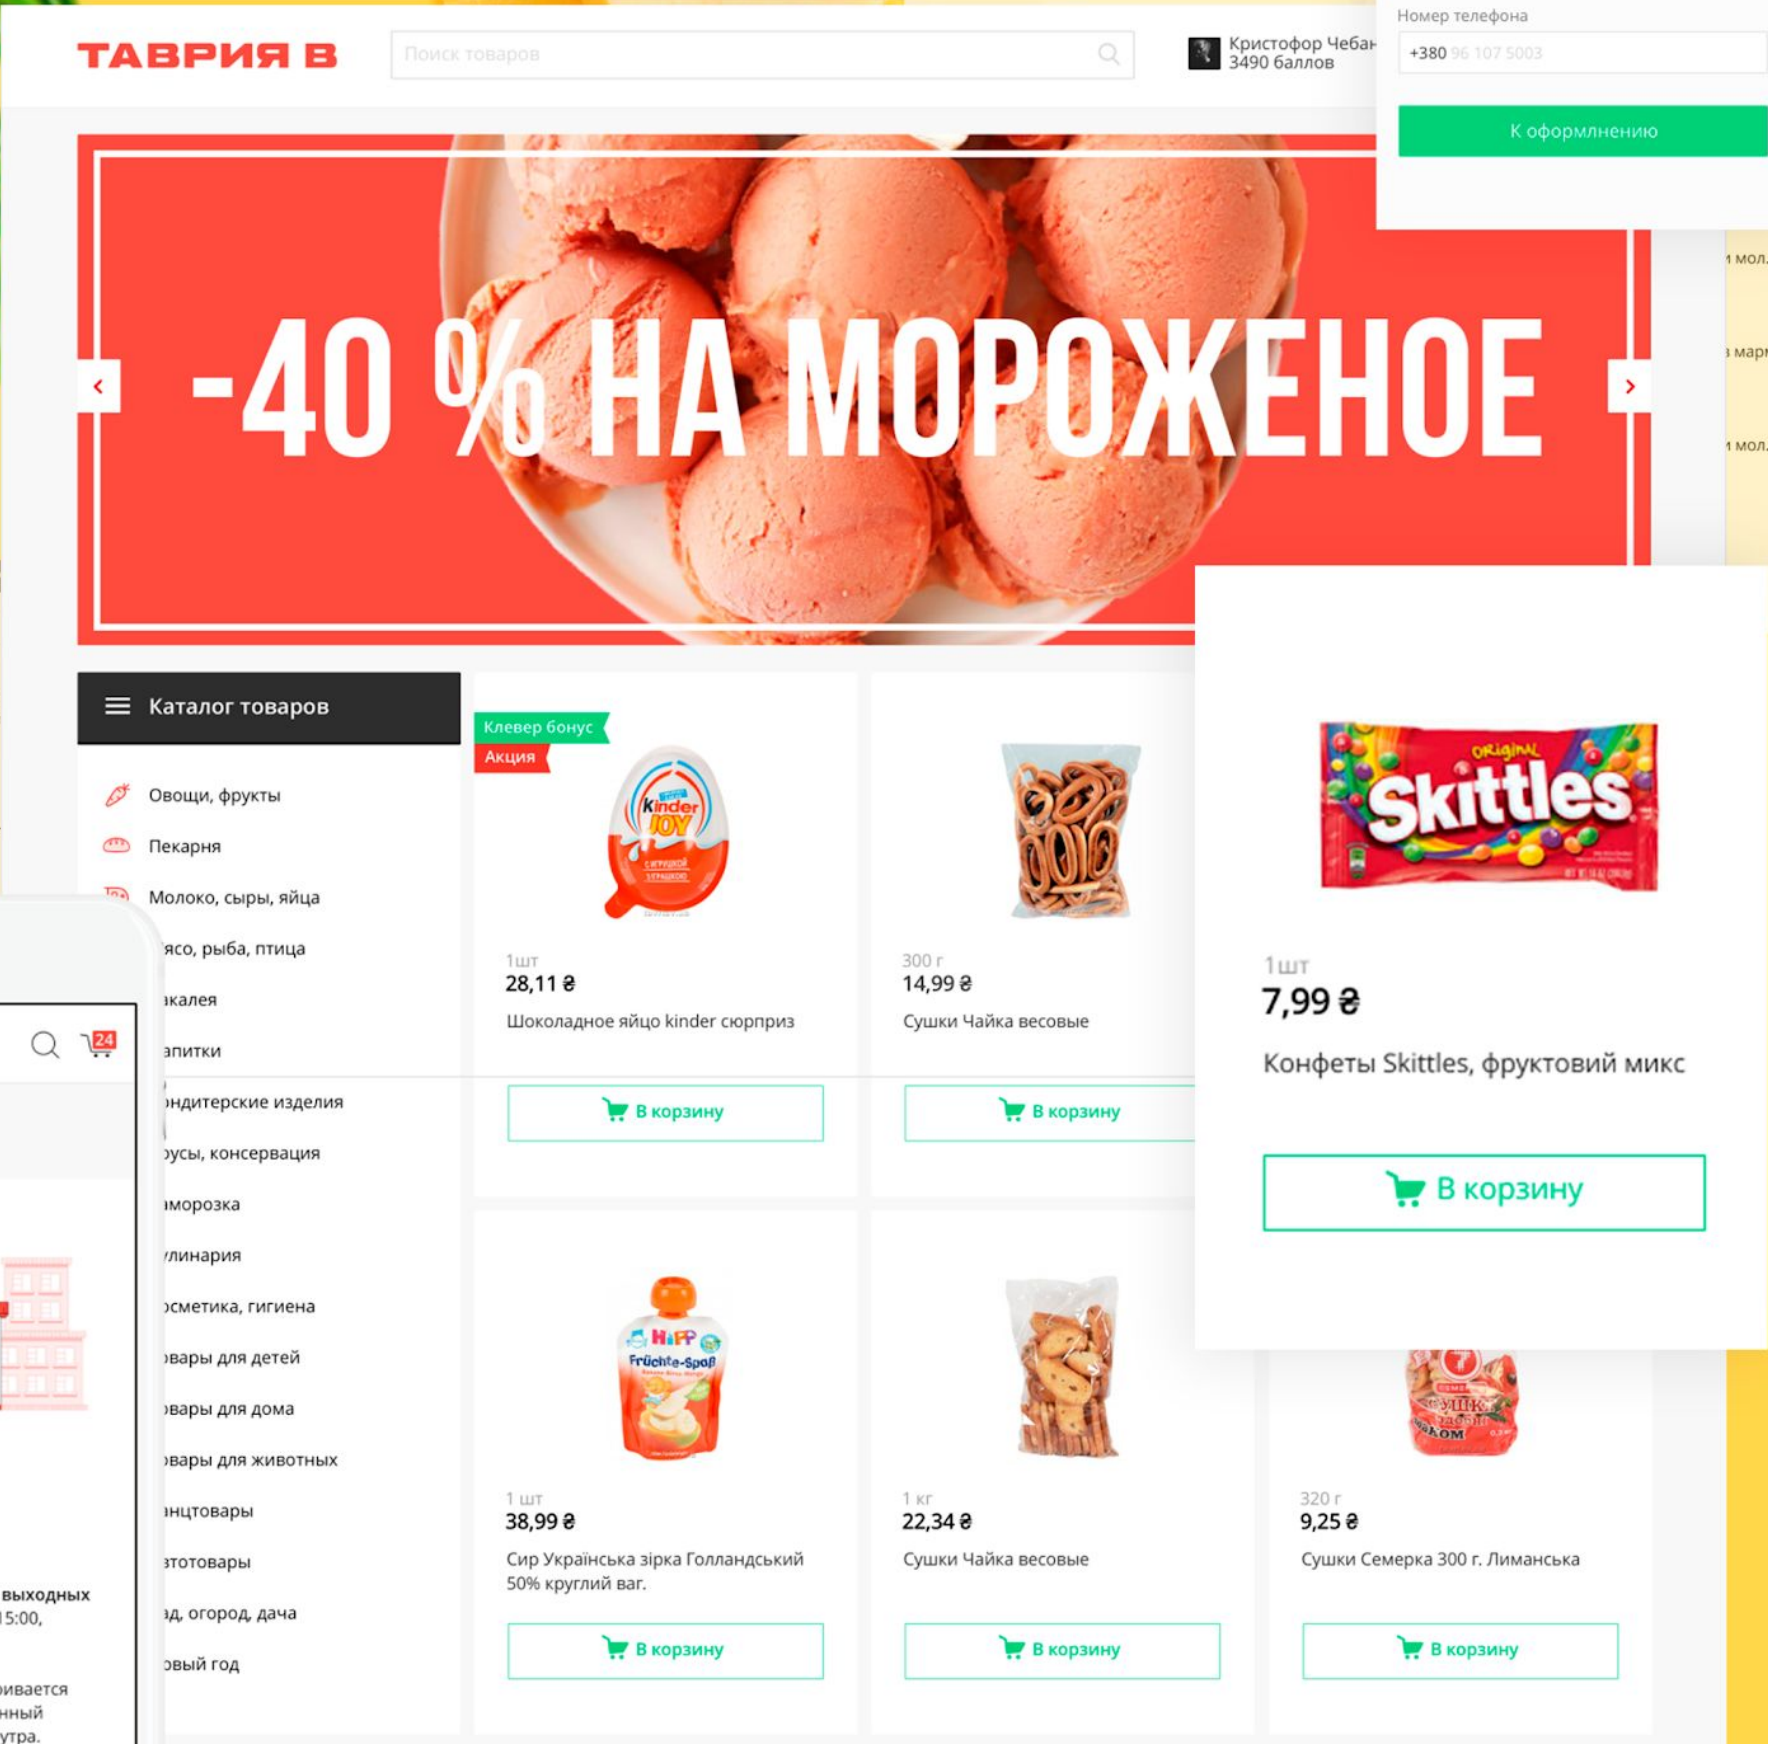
ТАВРИЯ В

Поиск товаров

Кристофор Чебан
3490 баллов

Номер телефона
+380 96 107 5003

К оформлению

и мол.
и марм
и мол.

-40 % НА МОРОЖЕНОЕ

Каталог товаров

Овощи, фрукты
Пекарня
Молоко, сыры, яйца
ясо, рыба, птица
акалея
апитки
ондитерские изделия
усы, консервация
аморозка
улинария
осметика, гигиена
овары для детей
овары для дома
овары для животных
анцтовары
этотовары
ад, огород, дача
овый год

24

выходных
15:00,
ивается
нный
утра.

Клевер бонус
Акция

Kinder JOY

1шт
28,11 ₴
Шоколадное яйцо kinder сюрприз
В корзину

300 г
14,99 ₴
Сушки Чайка весовые
В корзину

Original Skittles

1 шт
7,99 ₴
Конфеты Skittles, фруктовий микс
В корзину

HiPP Früchte-Spaß

1 шт
38,99 ₴
Сир Українська зірка Голландський 50% круглий ваг.
В корзину

1 кг
22,34 ₴
Сушки Чайка весовые
В корзину

320 г
9,25 ₴
Сушки Семерка 300 г. Лиманська
В корзину